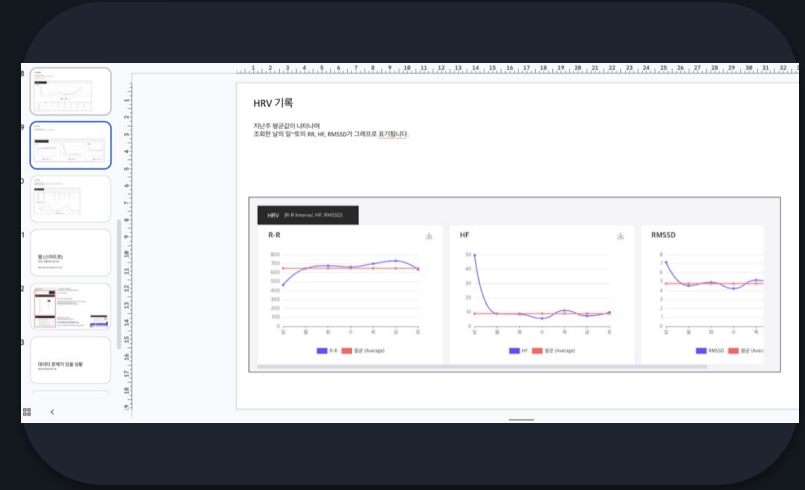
HRV 기록

지난주 평균값이 나타나며
조회한 날의 일~토의 RR, HF, RMSSD가 그래프로 표기됩니다.

HRV (R-R Interval, HF, RMSSD)

R-R

800
700
600
500
400
300
200
100
0

일 월 화 수 목 금 토

R-R 평균 (Average)

HF

50
40
30
20
10
0

일 월 화 수 목 금 토

HF 평균 (Average)

RMSSD

8
7
6
5
4
3
2
1
0

일 월 화 수 목

RMSSD 평균 (Aver

웹 (스마트폰)

데이터 분배가 있을 상황